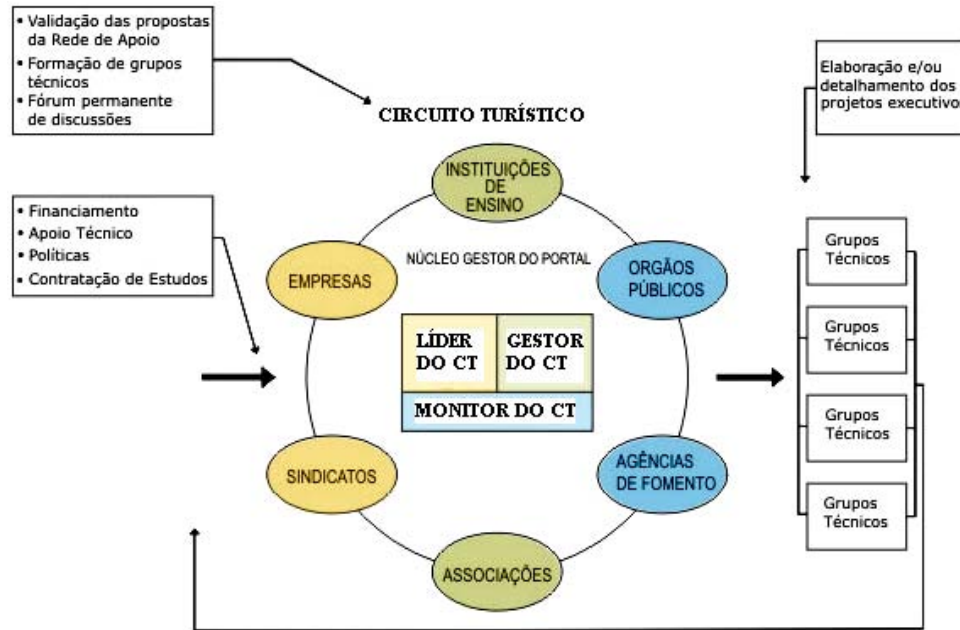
• Validação das propostas da Rede de Apoio
• Formação de grupos técnicos
• Fórum permanente de discussões

CIRCUITO TURÍSTICO

Elaboração e/ou detalhamento dos projetos executivos

• Financiamento
• Apoio Técnico
• Políticas
• Contratação de Estudos

INSTITUIÇÕES DE ENSINO

NÚCLEO GESTOR DO PORTAL

EMPRESAS

ORGÃOS PÚBLICOS

LÍDER DO CT

GESTOR DO CT

MONITOR DO CT

SINDICATOS

AGÊNCIAS DE FOMENTO

ASSOCIAÇÕES

Grupos Técnicos

Grupos Técnicos

Grupos Técnicos

Grupos Técnicos